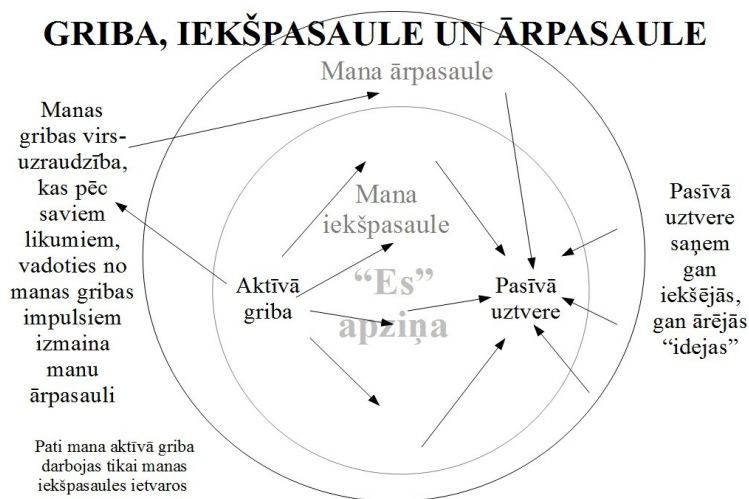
GRIBA, IEKŠPASAULE UN ĀRPASAULE

Mana ārpasaule

Manas gribas virs-uzraudzība, kas pēc saviem likumiem, vadoties no manas gribas impulsiem izmaina manu ārpasauli

Mana iekšpasaule

"Es" apziņa

Aktīvā griba

Pasīvā uztvere

Pasīvā uztvere saņem gan iekšējās, gan ārējās "idejas"

Pati mana aktīvā griba darbojas tikai manas iekšpasaules ietvaros